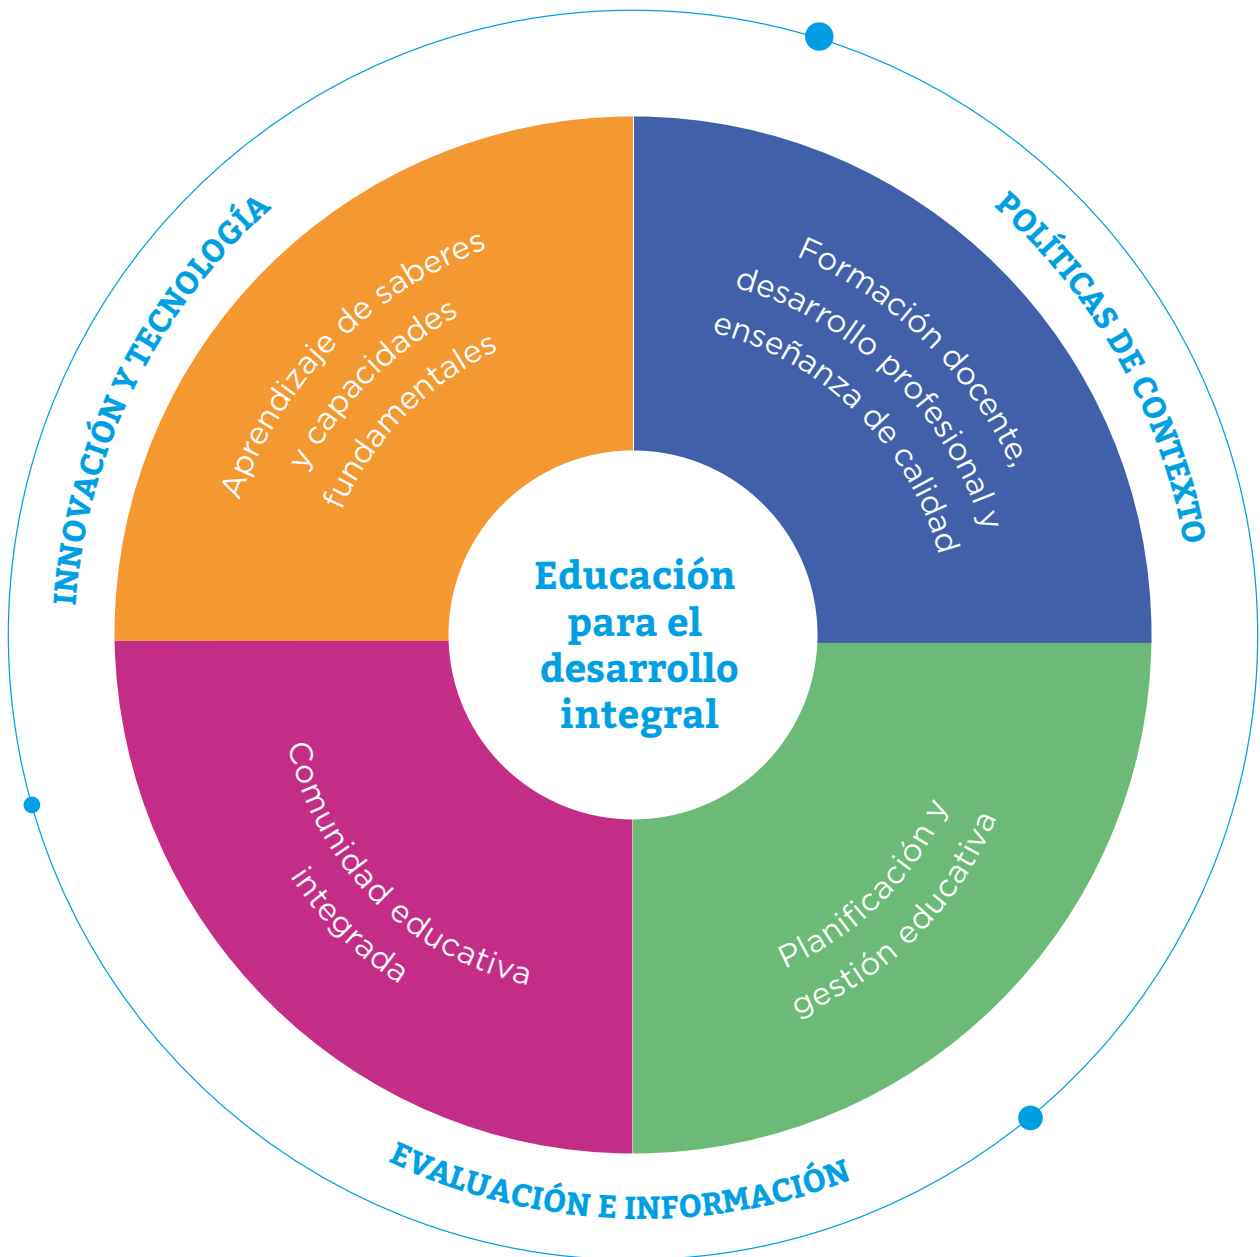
INNOVACIÓN Y TECNOLOGÍA

POLÍTICAS DE CONTEXTO

Aprendizaje de saberes y capacidades fundamentales

Formación docente, desarrollo profesional y enseñanza de calidad

Educación para el desarrollo integral

Comunidad educativa integrada

Planificación y gestión educativa

EVALUACIÓN E INFORMACIÓN